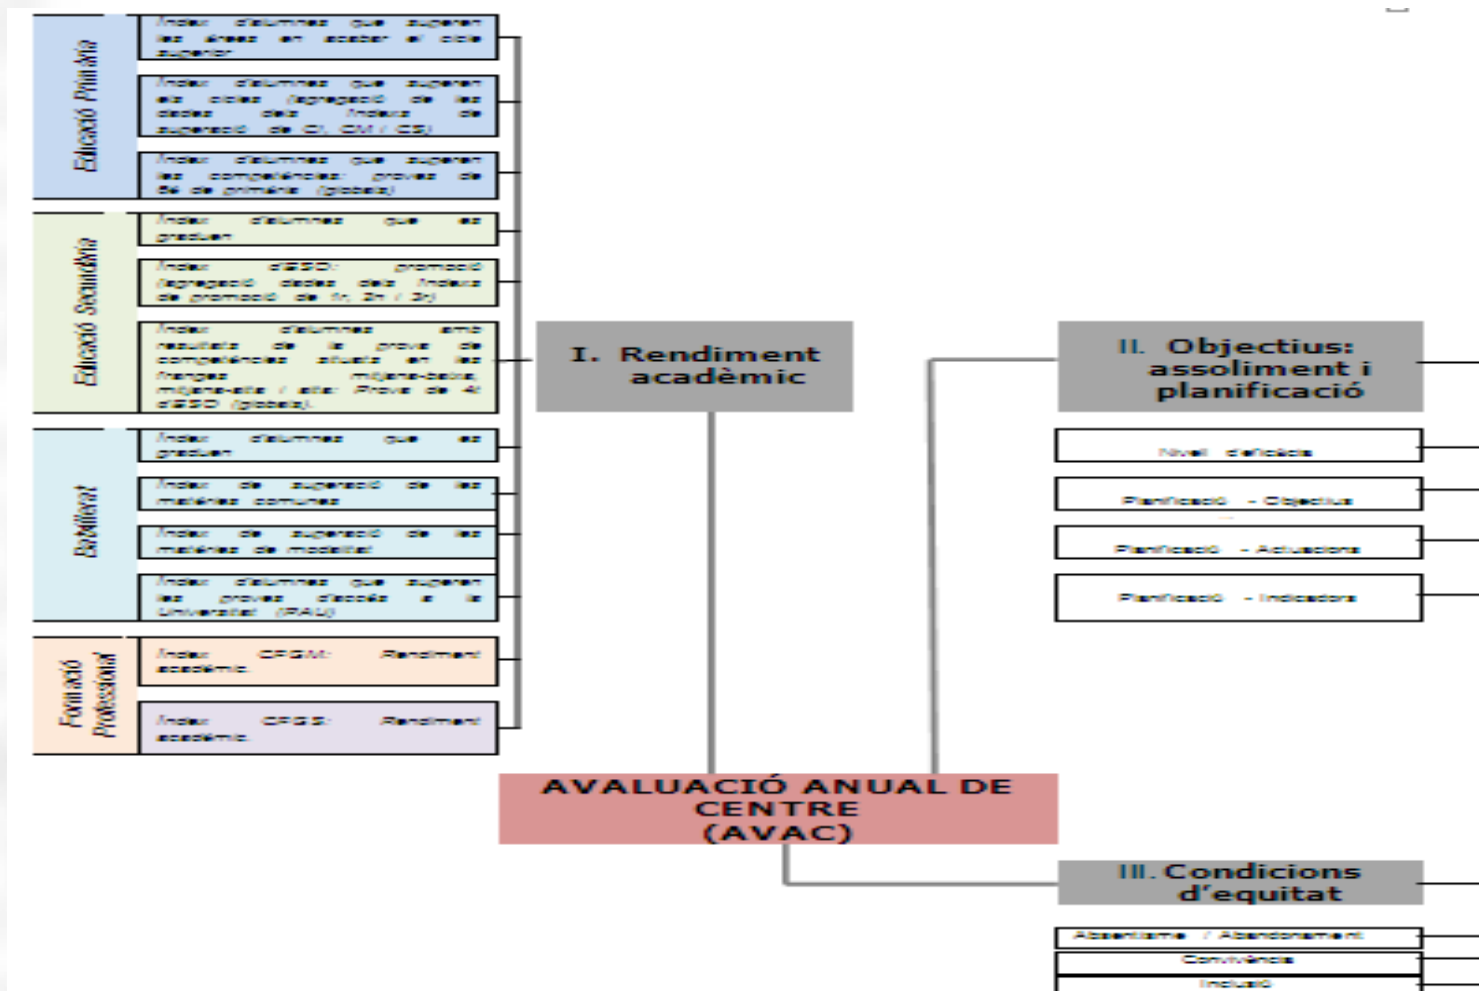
Educació Primària

Índex d'alumnes que superen les àrees en acabar el cicle superior

Índex d'alumnes que superen els cicles (agregació de les dades dels índexs de superació de CI, CM i CS)

Índex d'alumnes que superen les competències: proves de 6è de primària (globals)

Educació Secundària

Índex d'alumnes que es graduen

Índex d'ESO: promoció (agregació dades dels índexs de promoció de 1r, 2n i 3r)

Índex d'alumnes amb resultats de la prova de competències situats en les franges mitjana-baixa, mitjana-alta i alta: Prova de 4t d'ESO (globals).

Batxillerat

Índex d'alumnes que es graduen

Índex de superació de les matèries comunes

Índex de superació de les matèries de modalitat

Índex d'alumnes que superen les proves d'accés a la Universitat (PAU)

Formació Professional

Índex CFGM: Rendiment acadèmic

Índex CFGS: Rendiment acadèmic

I. Rendiment acadèmic

II. Objectius: assoliment i planificació

Nivell d'eficàcia

Planificació - Objectius

Planificació - Actuacions

Planificació - Indicadors

AVALUACIÓ ANUAL DE CENTRE (AVAC)

III. Condicions d'equitat

Absentisme / Abandonament

Convivència

Inclusió